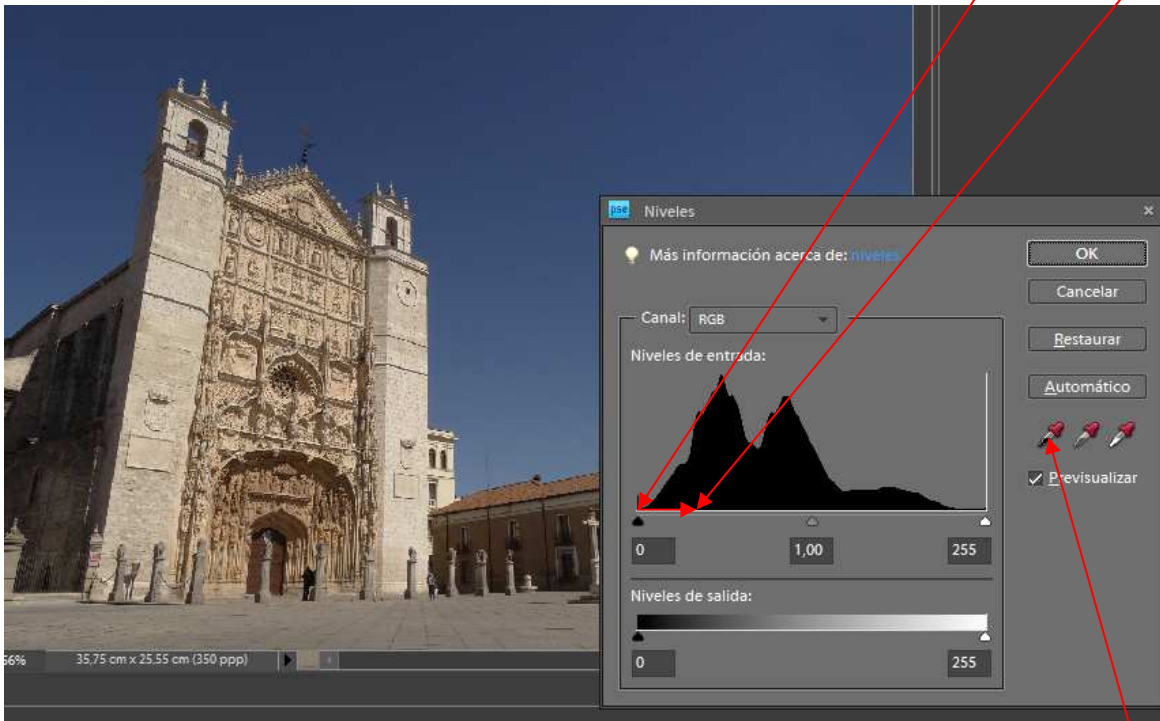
Niveles

Más información acerca de: niveles

OK

Cancelar

Restaurar

Automático

Previsualizar

Canal: RGB

Niveles de entrada:

0

1,00

255

Niveles de salida:

0

255

66%

35,75 cm x 25,55 cm (350 ppp)